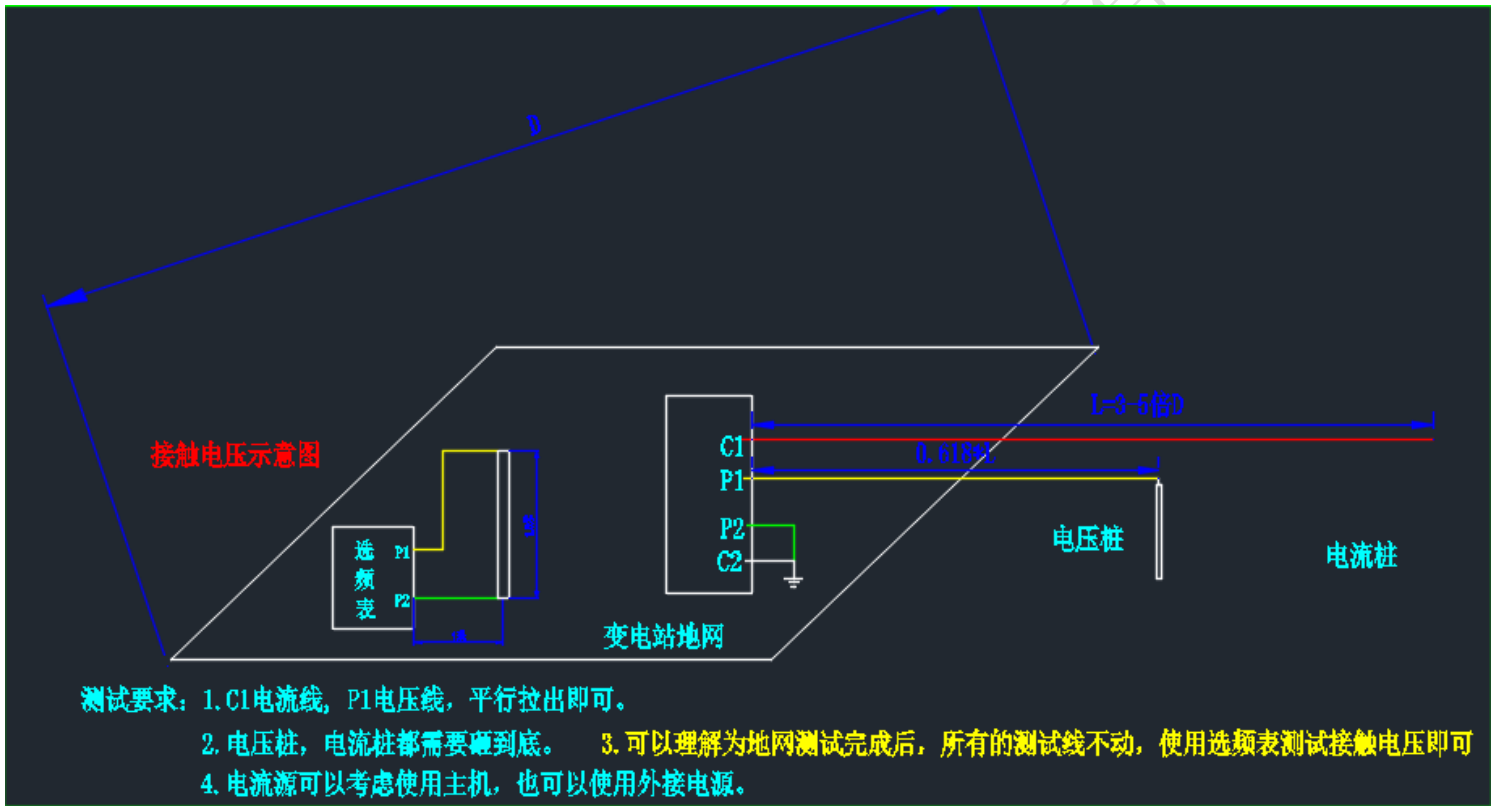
D

接触电压示意图

选
频
表

P1
P2

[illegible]

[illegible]

C1
P1
P2
C2

L=3-5倍D

0.618*L

电压桩

电流桩

变电站地网

测试要求：1.C1电流线，P1电压线，平行拉出即可。

2.电压桩，电流桩都需要砸到底。

3.可以理解为地网测试完成后，所有的测试线不动，使用选频表测试接触电压即可

4.电流源可以考虑使用主机，也可以使用外接电源。